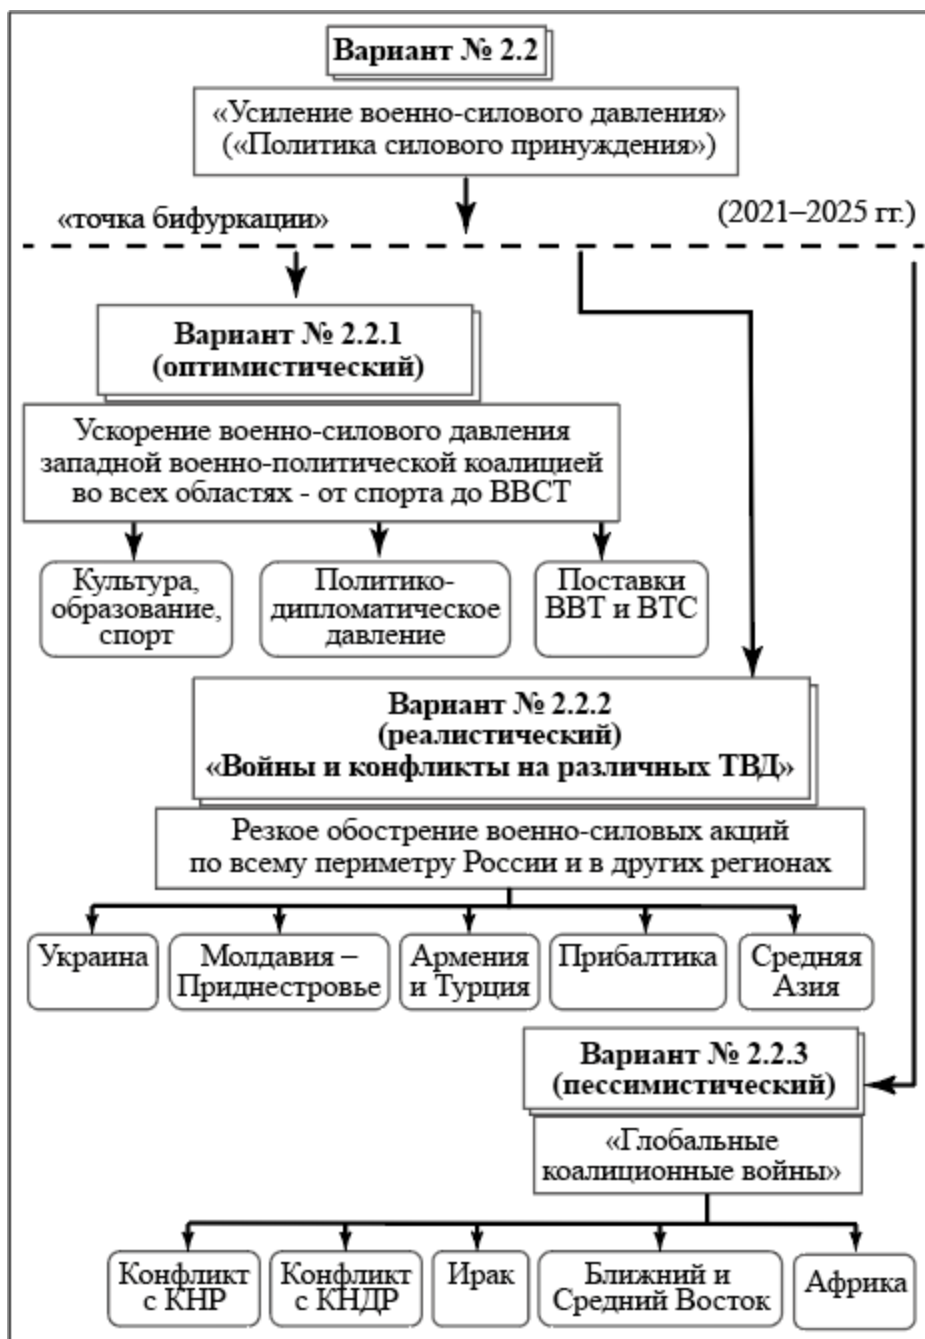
Вариант № 2.2

«Усиление военно-силового давления» («Политика силового принуждения»)

«точка бифуркации»

(2021–2025 гг.)

Вариант № 2.2.1 (оптимистический)

Ускорение военно-силового давления западной военно-политической коалицией во всех областях - от спорта до ВВСТ

Культура, образование, спорт

Политико-дипломатическое давление

Поставки ВВТ и ВТС

Вариант № 2.2.2 (реалистический) «Войны и конфликты на различных ТВД»

Резкое обострение военно-силовых акций по всему периметру России и в других регионах

Украина

Молдавия – Приднестровье

Армения и Турция

Прибалтика

Средняя Азия

Вариант № 2.2.3 (пессимистический)

«Глобальные коалиционные войны»

Конфликт с КНР

Конфликт с КНДР

Ирак

Ближний и Средний Восток

Африка